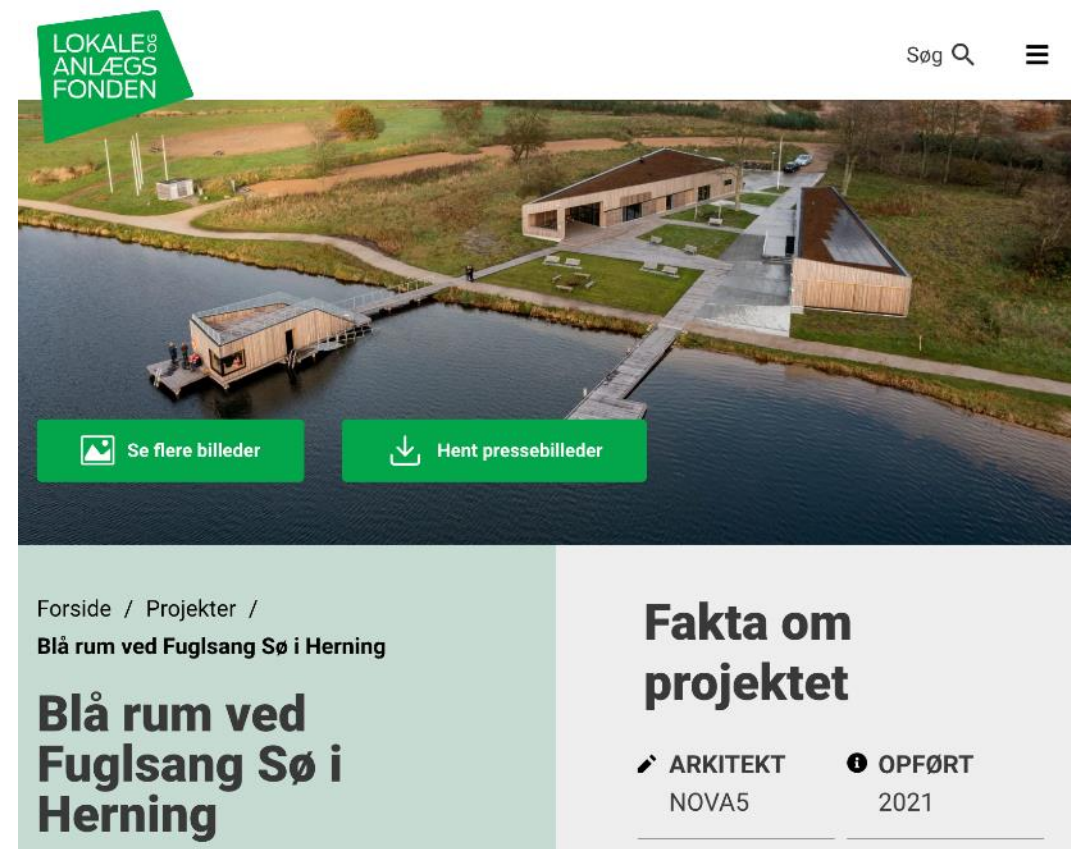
LOKALE OG ANLÆGS FONDEN

Søg

Se flere billeder

Hent pressebilleder

Forside / Projekter /
Blå rum ved Fuglsang Sø i Herning

Blå rum ved Fuglsang Sø i Herning

Fakta om projektet

ARKITEKT
NOVA5

OPFØRT
2021